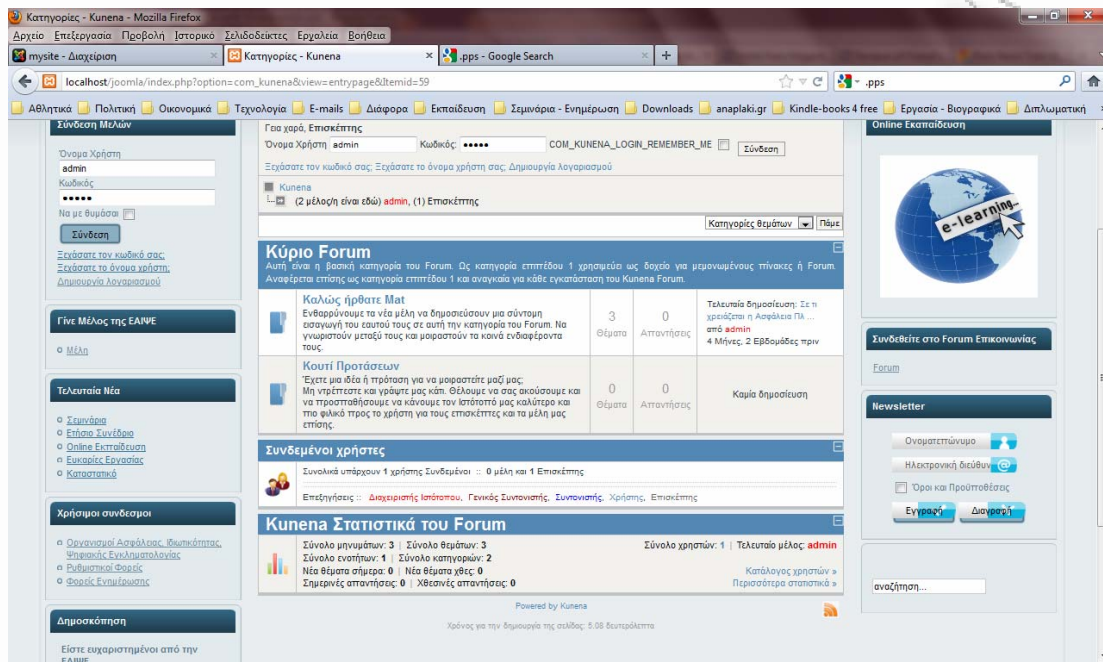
Κατηγορίες - Kunena - Mozilla Firefox

Αρχείο Επεξεργασία Προβολή Ιστορικό Σελιδοδείκτες Εργαλεία Βοήθεια

mysite - Διαχείριση | Κατηγορίες - Kunena | .pps - Google Search | +

localhost/joomla/index.php?option=com_kunena&view=entrypage&Itemid=59

.pps

Αθλητικά | Πολιτική | Οικονομικά | Τεχνολογία | E-mails | Διάφορα | Εκπαίδευση | Σεμινάρια - Ενημέρωση | Downloads | anaplaki.gr | Kindle-books 4 free | Εργασία - Βιογραφικά | Διπλωματική

Σύνδεση Μελών

Όνομα Χρήστη
admin
Κωδικός
•••••
Να με θυμάσαι
Σύνδεση
Ξεχάσατε τον κωδικό σας;
Ξεχάσατε το όνομα χρήστη;
Δημιουργία λογαριασμού

Γίνε Μέλος της ΕΑΙΨΕ

Μέλη

Τελευταία Νέα

Σεμινάρια
Ετήσιο Συνέδριο
Online Εκπαίδευση
Ευκαιρίες Εργασίας
Καταστατικό

Χρήσιμοι συνδεσμοι

Οργανισμοί Ασφάλισης, Ιδιωτικότητας, Ψηφιακής Εγκληματολογίας
Ρυθμιστικοί Φορείς
Φορείς Ενημέρωσης

Δημοσκόπηση

Είστε ευχαριστημένοι από την ΕΑΙΨΕ

Γεια χαρά, Επισκέπτης
Όνομα Χρήστη admin Κωδικός ••••• COM_KUNENA_LOGIN_REMEMBER_ME Σύνδεση
Ξεχάσατε τον κωδικό σας; Ξεχάσατε το όνομα χρήστη σας; Δημιουργία λογαριασμού

Kunena
(2 μέλος/η είναι εδώ) admin, (1) Επισκέπτης

Κατηγορίες θεμάτων Πάμε

Κύριο Forum
Αυτή είναι η βασική κατηγορία του Forum. Ως κατηγορία επιπέδου 1 χρησιμεύει ως δοχείο για μεμονωμένους πίνακες ή Forum. Αναφέρεται επίσης ως κατηγορία επιπέδου 1 και αναγκαία για κάθε εγκατάσταση του Kunena Forum.

| | | | |
|---|---|---|---|
| Καλώς ήρθατε Mat<br>Ενθαρρύνουμε τα νέα μέλη να δημοσιεύσουν μια σύντομη εισαγωγή του εαυτού τους σε αυτή την κατηγορία του Forum. Να γνωριστούν μεταξύ τους και μοιραστούν τα κοινά ενδιαφέροντα τους. | 3 Θέματα | 0 Απαντήσεις | Τελευταία δημοσίευση: Σε τι χρειάζεται η Ασφάλεια Πλ ... από admin 4 Μήνες, 2 Εβδομάδες πριν |
| Κουτί Προτάσεων<br>Έχετε μια ιδέα ή πρόταση για να μοιραστείτε μαζί μας; Μη ντρέπεστε και γράψτε μας κάτι. Θέλουμε να σας ακούσουμε και να προσπαθήσουμε να κάνουμε τον Ιστότοπό μας καλύτερο και πιο φιλικό προς το χρήστη για τους επισκέπτες και τα μέλη μας επίσης. | 0 Θέματα | 0 Απαντήσεις | Καμία δημοσίευση |

Συνδεμένοι χρήστες
Συνολικά υπάρχουν 1 χρήστης Συνδεμένοι :: 0 μέλη και 1 Επισκέπτης
Επεξηγήσεις :: Διαχειριστής Ιστότοπου, Γενικός Συντονιστής, Συντονιστής, Χρήστης, Επισκέπτης

Kunena Στατιστικά του Forum
Σύνολο μηνυμάτων: 3 | Σύνολο θεμάτων: 3
Σύνολο ενοτήτων: 1 | Σύνολο κατηγοριών: 2
Νέα θέματα σήμερα: 0 | Νέα θέματα χθες: 0
Σημερινές απαντήσεις: 0 | Χθεσινές απαντήσεις: 0
Σύνολο χρηστών: 1 | Τελευταίο μέλος: admin
Κατάλογος χρηστών »
Περισσότερα στατιστικά »

Powered by Kunena
Χρόνος για την δημιουργία της σελίδας: 5.08 δευτερόλεπτα

Online Εκπαίδευση
e-learning

Συνδεθείτε στο Forum Επικοινωνίας
Forum

Newsletter
Ονοματεπώνυμο
Ηλεκτρονική διεύθυν
Όροι και Προϋποθέσεις
Εγγραφή Διαγραφή

αναζήτηση...